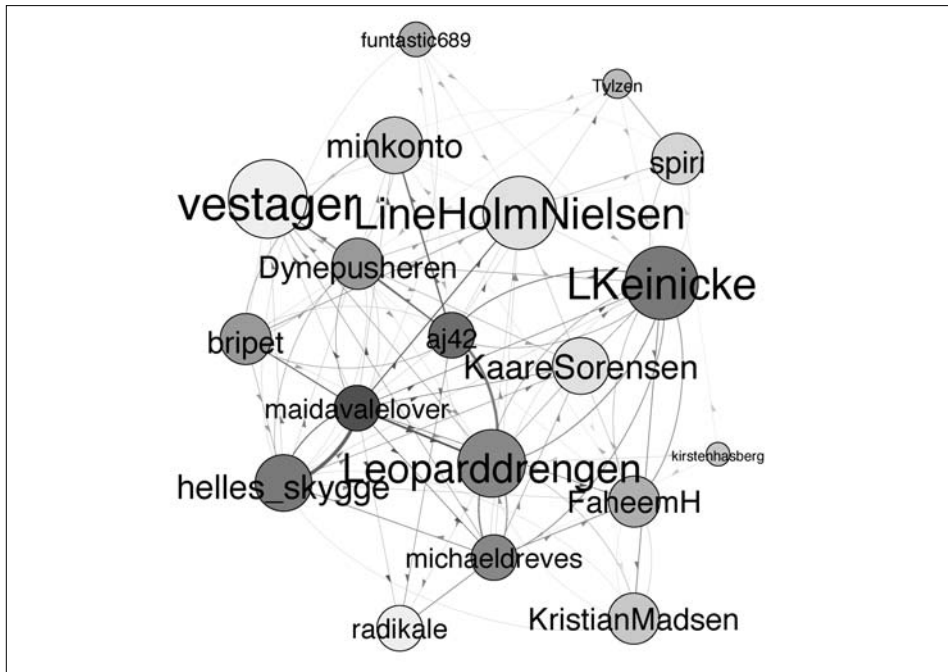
funtastic689

Tylzen

minkonto

spiri

vestager

LineHolmNielsen

Dynepusheren

LKeinicke

bripet

aj42

KaareSorensen

maidavalelover

kirstenhasberg

Leoparddrengen

helles_skygge

FaheemH

michaeldreves

radikale

KristianMadsen